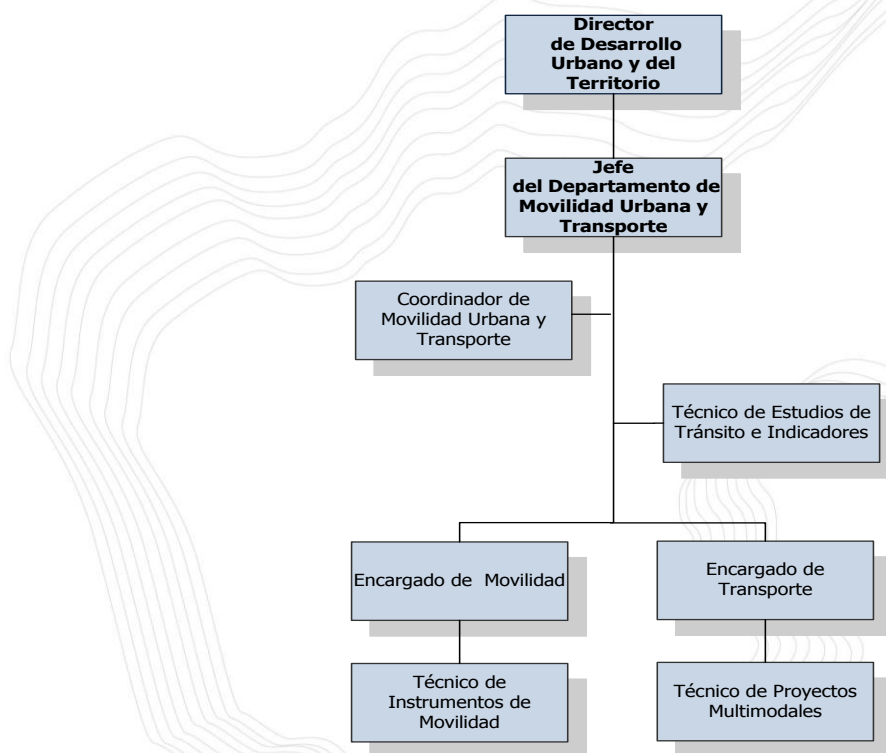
Director de Desarrollo Urbano y del Territorio

Jefe del Departamento de Movilidad Urbana y Transporte

Coordinador de Movilidad Urbana y Transporte

Técnico de Estudios de Tránsito e Indicadores

Encargado de Movilidad

Encargado de Transporte

Técnico de Instrumentos de Movilidad

Técnico de Proyectos Multimodales